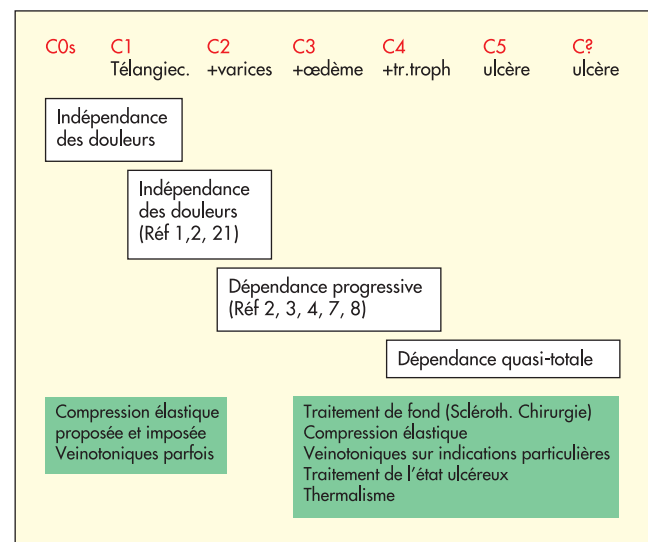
C0s C1 Télangiec. C2 +varices C3 +œdème C4 +tr.troph C5 ulcère C? ulcère

Indépendance des douleurs

Indépendance des douleurs (Réf 1,2, 21)

Dépendance progressive (Réf 2, 3, 4, 7, 8)

Dépendance quasi-totale

Compression élastique proposée et imposée Veinotoniques parfois

Traitement de fond (Scléroth. Chirurgie)
Compression élastique
Veinotoniques sur indications particulières
Traitement de l'état ulcéreux
Thermalisme